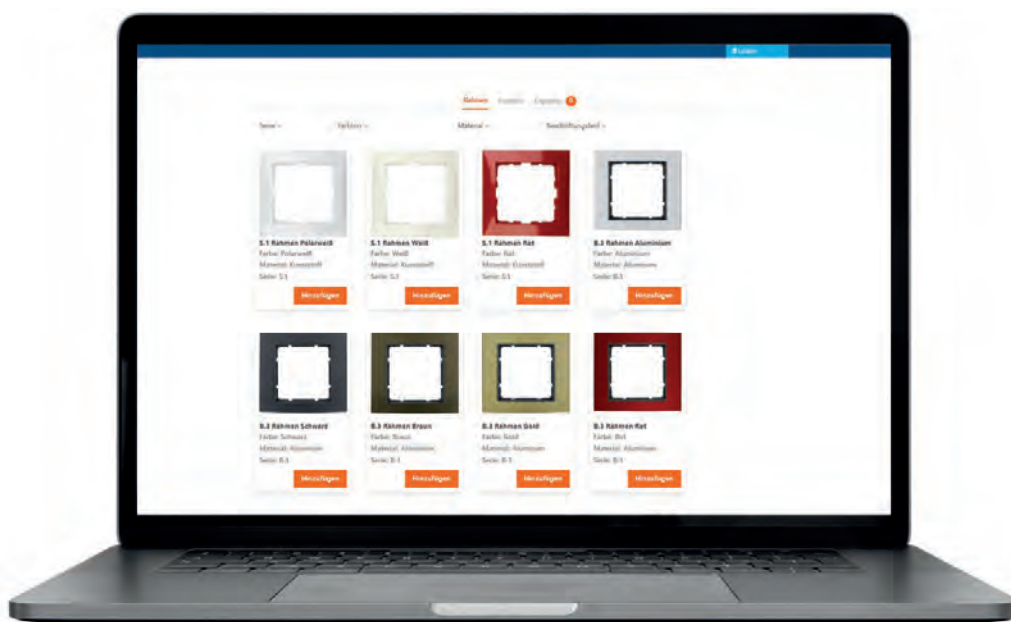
Laden

Rahmen Knöpfe Einsätze 0

Serie Farben Material Beschriftungsfeld

S.1 Rahmen Polarweiß
Farbe: Polarweiß
Material: Kunststoff
Serie: S.1
Hinzufügen

S.1 Rahmen Weiß
Farbe: Weiß
Material: Kunststoff
Serie: S.1
Hinzufügen

S.1 Rahmen Rot
Farbe: Rot
Material: Kunststoff
Serie: S.1
Hinzufügen

B.3 Rahmen Aluminium
Farbe: Aluminium
Material: Aluminium
Serie: B.3
Hinzufügen

B.3 Rahmen Schwarz
Farbe: Schwarz
Material: Aluminium
Serie: B.3
Hinzufügen

B.3 Rahmen Braun
Farbe: Braun
Material: Aluminium
Serie: B.3
Hinzufügen

B.3 Rahmen Gold
Farbe: Gold
Material: Aluminium
Serie: B.3
Hinzufügen

B.3 Rahmen Rot
Farbe: Rot
Material: Aluminium
Serie: B.3
Hinzufügen